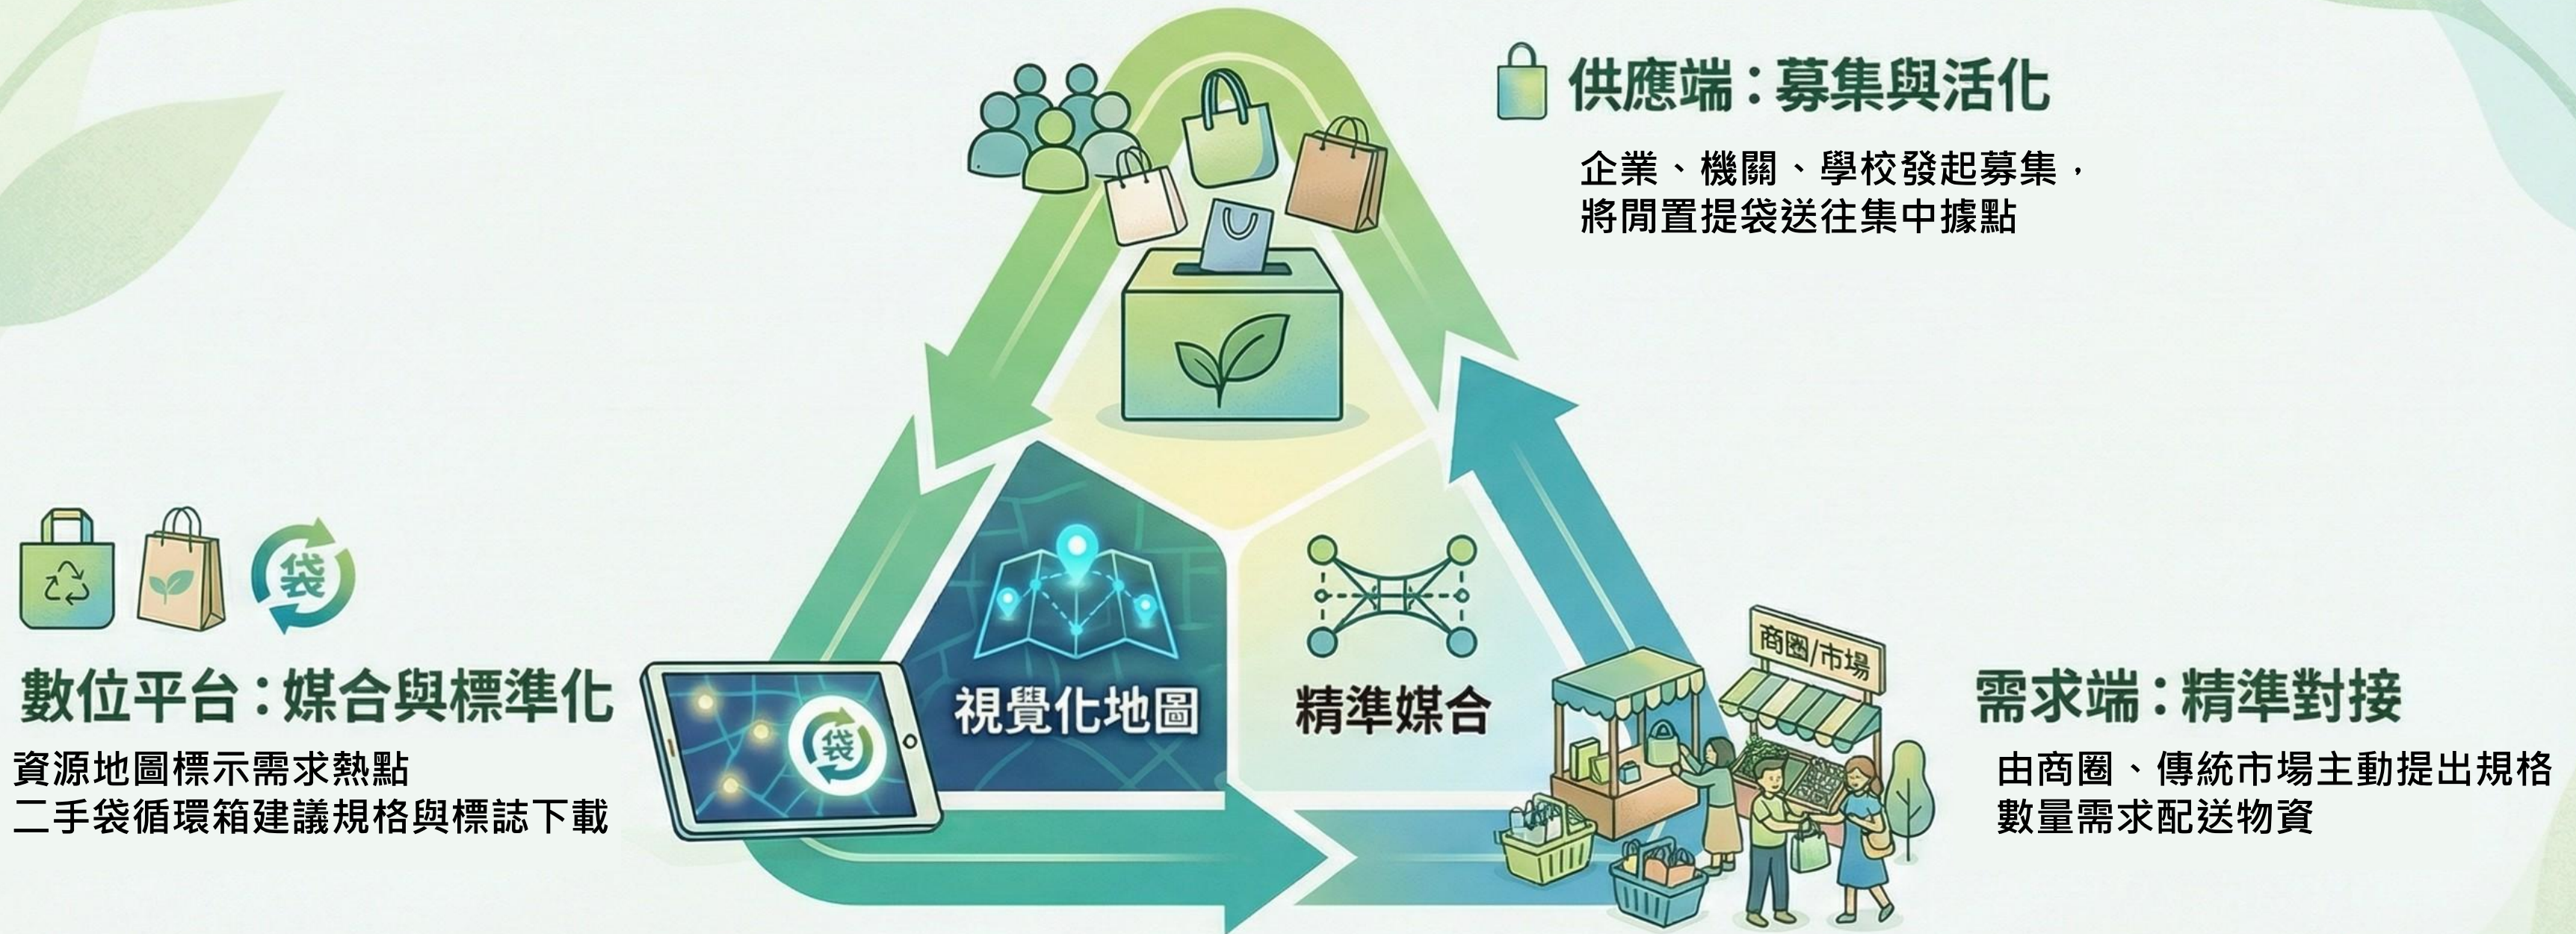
供應端：募集與活化

企業、機關、學校發起募集，將閒置提袋送往集中據點

袋

數位平台：媒合與標準化

資源地圖標示需求熱點
二手袋循環箱建議規格與標誌下載

袋

視覺化地圖

精準媒合

商圈/市場

需求端：精準對接

由商圈、傳統市場主動提出規格數量需求配送物資